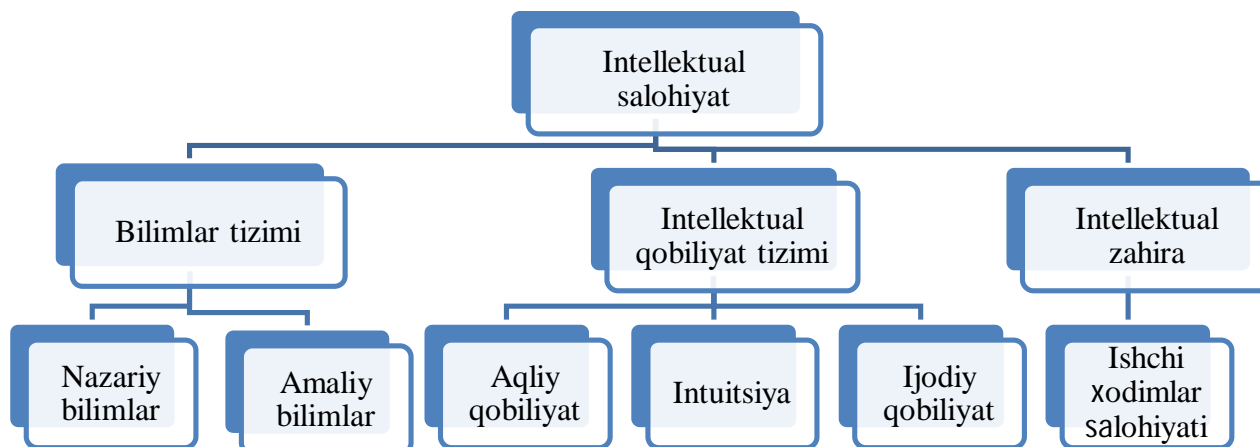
Intellektual salohiyat

Bilimlar tizimi

Intellektual qobiliyat tizimi

Intellektual zahira

Nazariy bilimlar

Amaliy bilimlar

Aqliy qobiliyat

Intuitsiya

Ijodiy qobiliyat

Ishchi xodimlar salohiyati